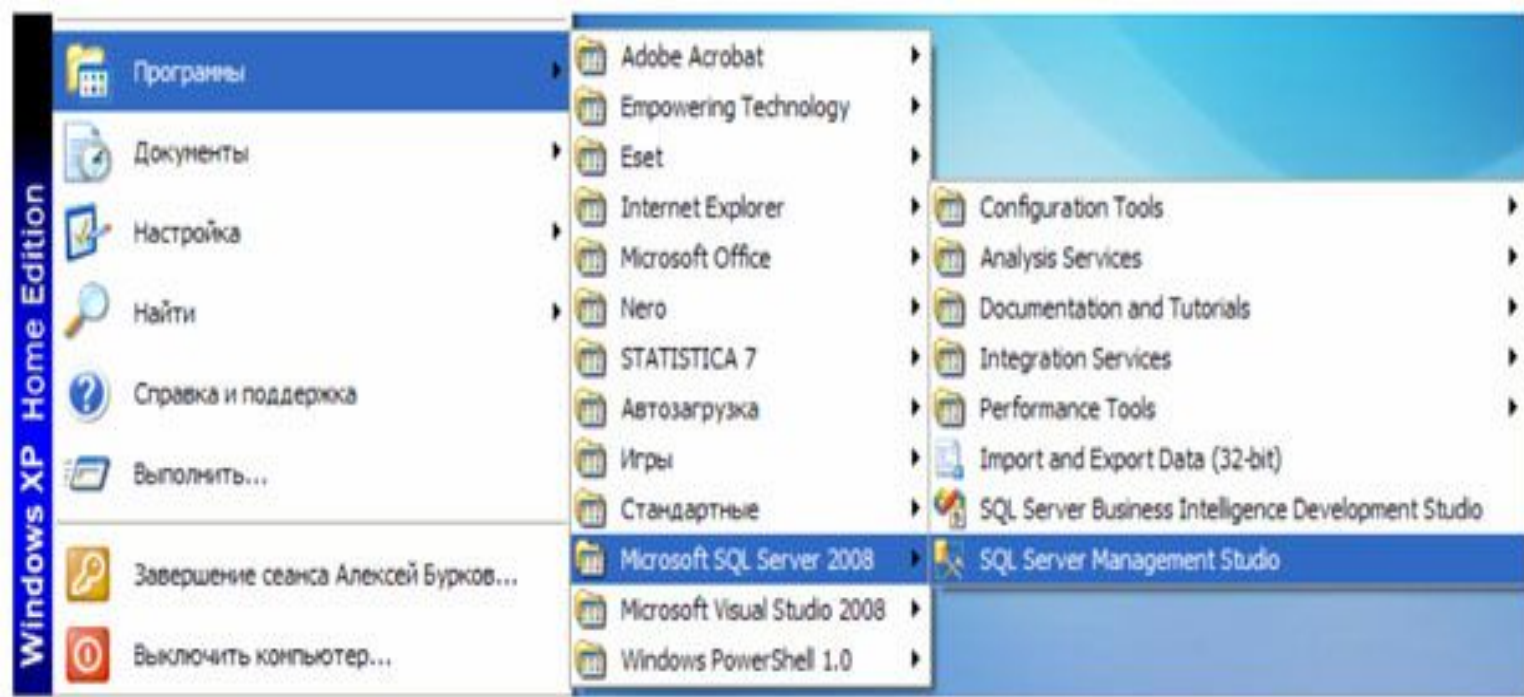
Windows XP Home Edition

Программы
Документы
Настройка
Найти
Справка и поддержка
Выполнить...
Завершение сеанса Алексей Бурков...
Выключить компьютер...

Adobe Acrobat
Empowering Technology
Eset
Internet Explorer
Microsoft Office
Nero
STATISTICA 7
Автозагрузка
Игры
Стандартные
Microsoft SQL Server 2008
Microsoft Visual Studio 2008
Windows PowerShell 1.0

Configuration Tools
Analysis Services
Documentation and Tutorials
Integration Services
Performance Tools
Import and Export Data (32-bit)
SQL Server Business Intelligence Development Studio
SQL Server Management Studio